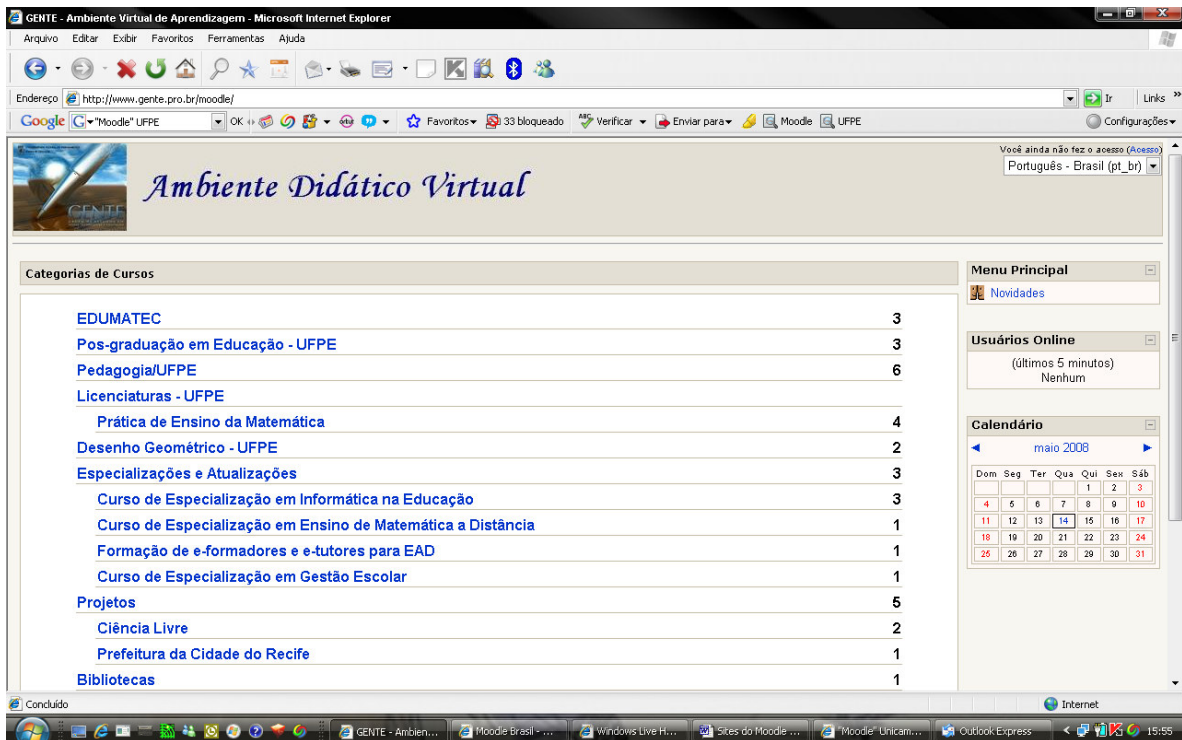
GENTE - Ambiente Virtual de Aprendizagem - Microsoft Internet Explorer

Arquivo Editar Exibir Favoritos Ferramentas Ajuda

Endereço http://www.gente.pro.br/moodle/

Ir Links

Google "Moodle" UFPE OK Favoritos 33 bloqueado Verificar Enviar para Moodle UFPE Configurações

Você ainda não fez o acesso (Acesso)

Português - Brasil (pt_br)

Ambiente Didático Virtual

Categorias de Cursos

| | |
|---|---|
| EDUMATEC | 3 |
| Pos-graduação em Educação - UFPE | 3 |
| Pedagogia/UFPE | 6 |
| Licenciaturas - UFPE | |
| Prática de Ensino da Matemática | 4 |
| Desenho Geométrico - UFPE | 2 |
| Especializações e Atualizações | 3 |
| Curso de Especialização em Informática na Educação | 3 |
| Curso de Especialização em Ensino de Matemática a Distância | 1 |
| Formação de e-formadores e e-tutores para EAD | 1 |
| Curso de Especialização em Gestão Escolar | 1 |
| Projetos | 5 |
| Ciência Livre | 2 |
| Prefeitura da Cidade do Recife | 1 |
| Bibliotecas | 1 |

Menu Principal

Novidades

Usuários Online

(últimos 5 minutos)
Nenhum

Calendário

maio 2008

| Dom | Seg | Ter | Qua | Qui | Sex | Sáb |
|---|---|---|---|---|---|---|
| | | | | 1 | 2 | 3 |
| 4 | 5 | 6 | 7 | 8 | 9 | 10 |
| 11 | 12 | 13 | 14 | 15 | 16 | 17 |
| 18 | 19 | 20 | 21 | 22 | 23 | 24 |
| 25 | 26 | 27 | 28 | 29 | 30 | 31 |

Concluído

Internet

GENTE - Ambien... Moodle Brasil - ... Windows Live H... Sites do Moodle ... "Moodle" Unicam... Outlook Express 15:55